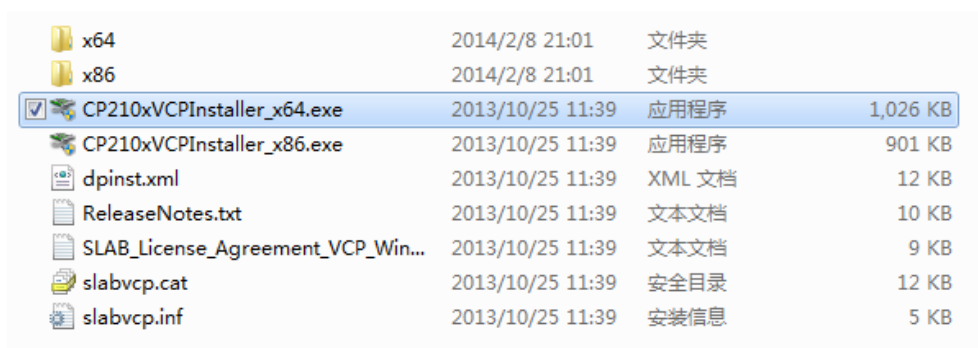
| | | | |
|---|---|---|---|
| x64 | 2014/2/8 21:01 | 文件夹 | |
| x86 | 2014/2/8 21:01 | 文件夹 | |
| CP210xVCPInstaller_x64.exe | 2013/10/25 11:39 | 应用程序 | 1,026 KB |
| CP210xVCPInstaller_x86.exe | 2013/10/25 11:39 | 应用程序 | 901 KB |
| dpinst.xml | 2013/10/25 11:39 | XML 文档 | 12 KB |
| ReleaseNotes.txt | 2013/10/25 11:39 | 文本文档 | 10 KB |
| SLAB_License_Agreement_VCP_Win... | 2013/10/25 11:39 | 文本文档 | 9 KB |
| slabvcp.cat | 2013/10/25 11:39 | 安全目录 | 12 KB |
| slabvcp.inf | 2013/10/25 11:39 | 安装信息 | 5 KB |